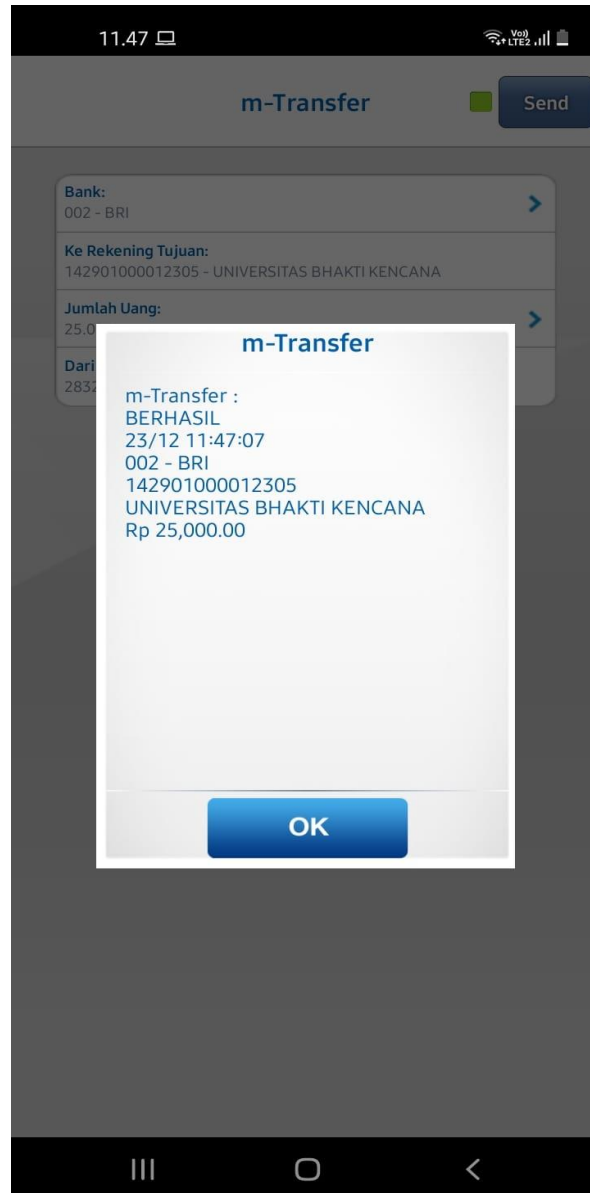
11.47

Vo)) LTE2

m-Transfer

Send

Bank:
002 - BRI

Ke Rekening Tujuan:
142901000012305 - UNIVERSITAS BHAKTI KENCANA

Jumlah Uang:
25.0

Dari
2832

m-Transfer

m-Transfer :
BERHASIL
23/12 11:47:07
002 - BRI
142901000012305
UNIVERSITAS BHAKTI KENCANA
Rp 25,000.00

OK